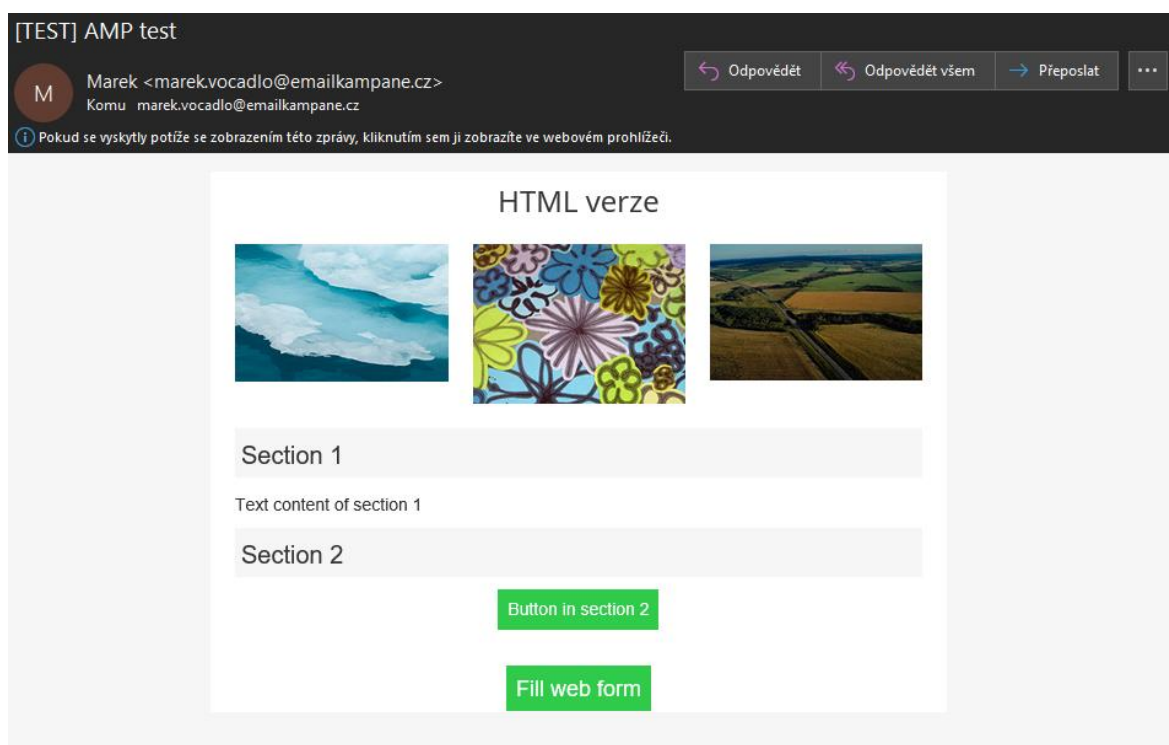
[TEST] AMP test

M

Marek <marek.vocadlo@emailkampane.cz>
Komu marek.vocadlo@emailkampane.cz

Odpovědět
Odpovědět všem
Přeposlat
...

Pokud se vyskytly potíže se zobrazením této zprávy, kliknutím sem ji zobrazíte ve webovém prohlížeči.

HTML verze

Section 1

Text content of section 1

Section 2

Button in section 2

Fill web form